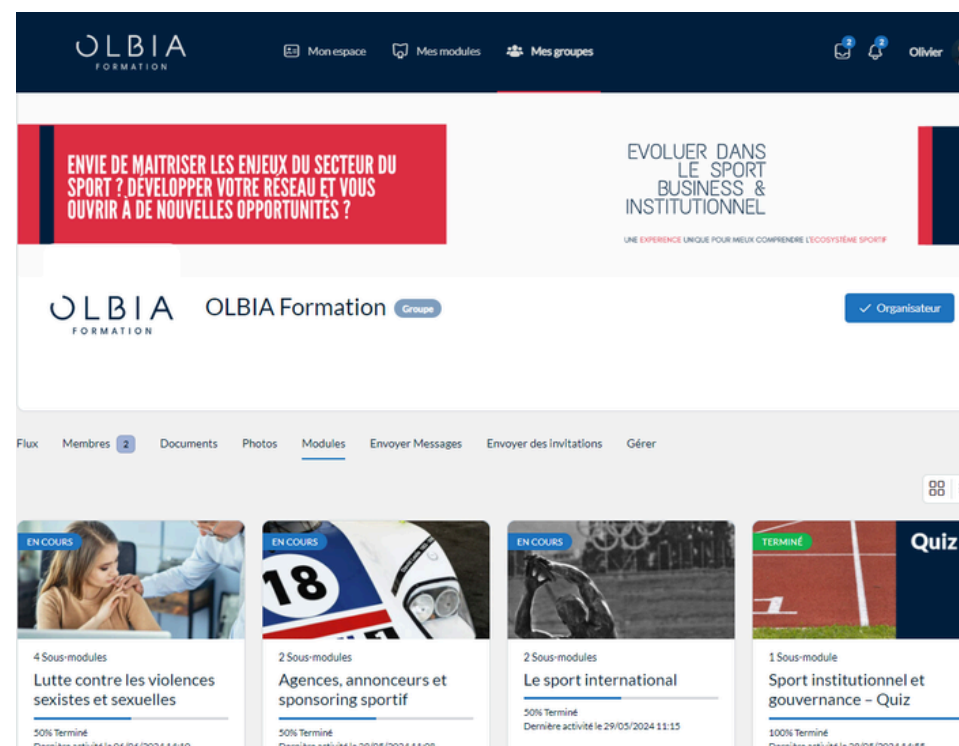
OLBIA
FORMATION

Mon espace   Mes modules   Mes groupes

2   2   Olivier

ENVIE DE MAITRISER LES ENJEUX DU SECTEUR DU SPORT ? DEVELOPPER VOTRE RÉSEAU ET VOUS OUVRIR À DE NOUVELLES OPPORTUNITÉS ?

EVOLUER DANS LE SPORT BUSINESS & INSTITUTIONNEL

UNE EXPERIENCE UNIQUE POUR MIEUX COMPRENDRE L'ECOSYSTÈME SPORTIF

OLBIA
FORMATION

OLBIA Formation   Groupe

✓ Organisateur

Flux   Membres 2   Documents   Photos   Modules   Envoyer Messages   Envoyer des invitations   Gérer

EN COURS
4 Sous-modules
Lutte contre les violences sexistes et sexuelles
50% Terminé
Dernière activité le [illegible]

EN COURS
2 Sous-modules
Agences, annonceurs et sponsoring sportif
50% Terminé
Dernière activité le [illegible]

EN COURS
2 Sous-modules
Le sport international
50% Terminé
Dernière activité le 29/05/2024 11:15

TERMINÉ
Quiz
1 Sous-module
Sport institutionnel et gouvernance – Quiz
100% Terminé
Dernière activité le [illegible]